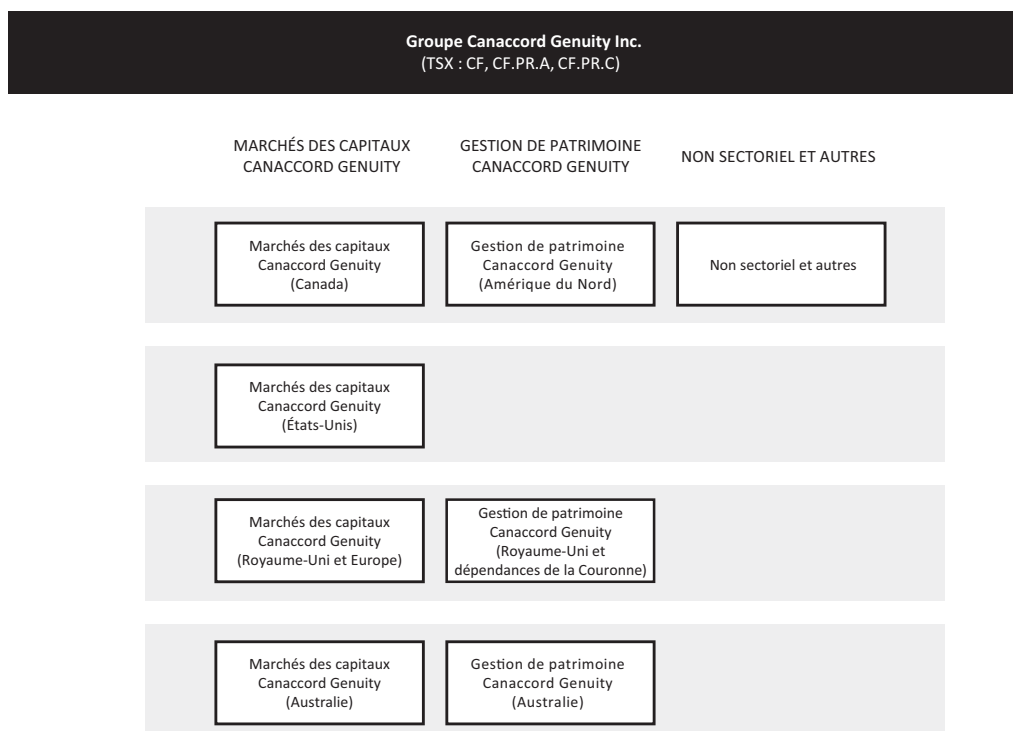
**Groupe Canaccord Genuity Inc.**
(TSX : CF, CF.PR.A, CF.PR.C)

MARCHÉS DES CAPITAUX CANACCORD GENUITY

GESTION DE PATRIMOINE CANACCORD GENUITY

NON SECTORIEL ET AUTRES

Marchés des capitaux Canaccord Genuity (Canada)

Gestion de patrimoine Canaccord Genuity (Amérique du Nord)

Non sectoriel et autres

Marchés des capitaux Canaccord Genuity (États-Unis)

Marchés des capitaux Canaccord Genuity (Royaume-Uni et Europe)

Gestion de patrimoine Canaccord Genuity (Royaume-Uni et dépendances de la Couronne)

Marchés des capitaux Canaccord Genuity (Australie)

Gestion de patrimoine Canaccord Genuity (Australie)